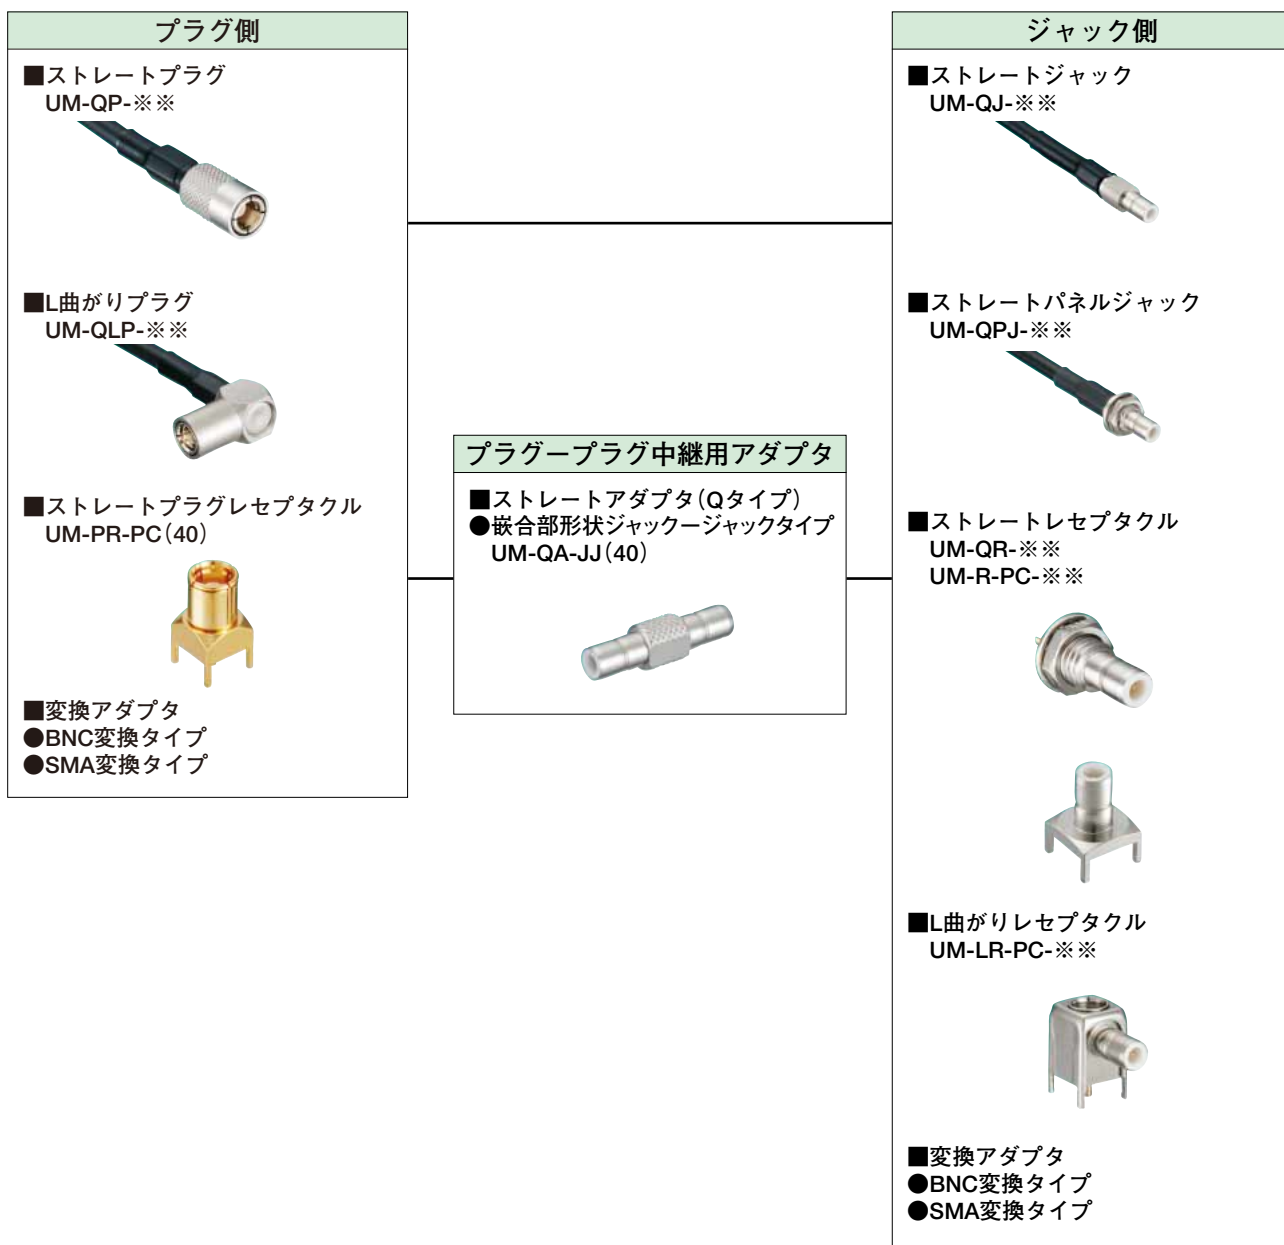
プラグ側

■ストレートプラグ
UM-QP-※※

■L曲がりプラグ
UM-QLP-※※

■ストレートプラグレセプタクル
UM-PR-PC(40)

■変換アダプタ
●BNC変換タイプ
●SMA変換タイプ

プラグ—プラグ中継用アダプタ

■ストレートアダプタ(Qタイプ)
●嵌合部形状ジャック—ジャックタイプ
UM-QA-JJ(40)

ジャック側

■ストレートジャック
UM-QJ-※※

■ストレートパネルジャック
UM-QPJ-※※

■ストレートレセプタクル
UM-QR-※※
UM-R-PC-※※

■L曲がりレセプタクル
UM-LR-PC-※※

■変換アダプタ
●BNC変換タイプ
●SMA変換タイプ